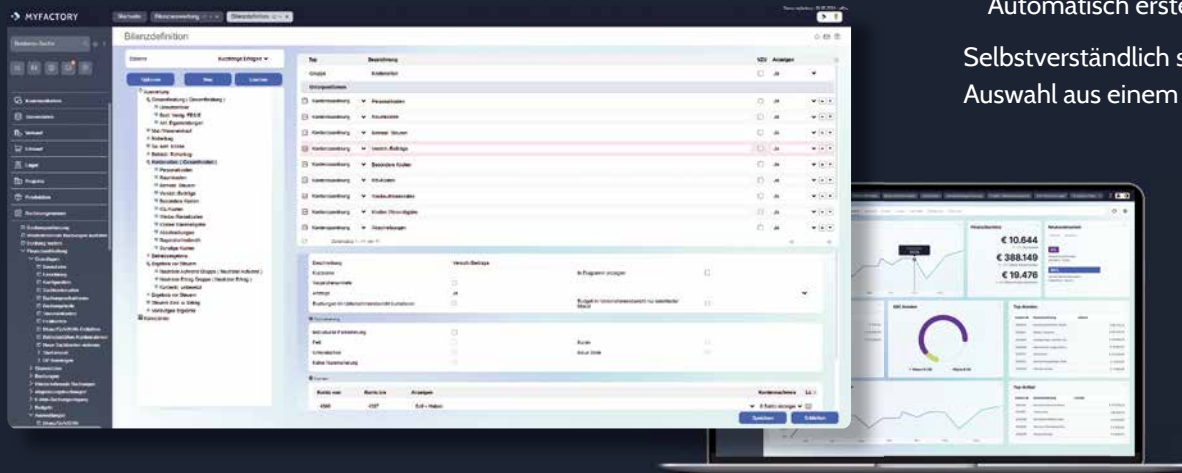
Automatisch erst

Selbstverständlich s
Auswahl aus einem

MYFACTORY

Bilanzdefinition

Typ | Bezeichnung | Anzeigen

Gruppe | Kostenarten | Ja

Personalkosten
Raumkosten
Betriebl. Steuern
Versich./Beiträge
Besondere Kosten
Kfz-Kosten
Werbe-/Reisekosten
Kosten Warenabgabe
Abschreibungen
Reparatur/Instandh.

€ 10.644
€ 388.149
€ 19.476

Speichern
Schließen